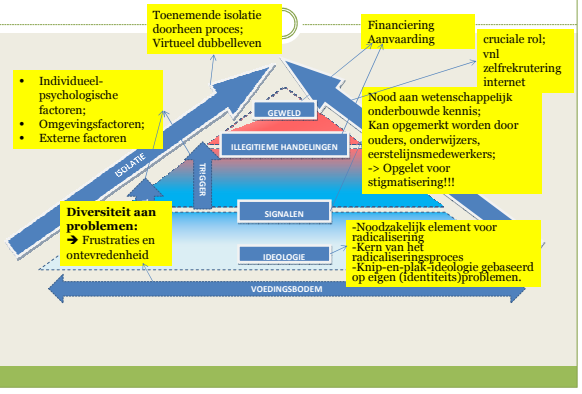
Toenemende isolatie doorheen proces; Virtueel dubbelleven

Financiering Aanvaarding

cruciale rol; vnl zelfrekrutering internet

- Individueel-psychologische factoren;
- Omgevingsfactoren;
- Externe factoren

GEWELD

Nood aan wetenschappelijk onderbouwde kennis; Kan opgemerkt worden door ouders, onderwijzers, eerstelijnsmedewerkers; -> Opgelet voor stigmatisering!!!

ILLEGITIEME HANDELINGEN

ISOLATIE

TRIGGER

Diversiteit aan problemen: ➔ Frustraties en ontevredenheid

SIGNALEN

IDEOLOGIE

-Noodzakelijk element voor radicalisering
-Kern van het radicaliseringsproces
-Knip-en-plak-ideologie gebaseerd op eigen (identiteits)problemen.

VOEDINGSBODEM